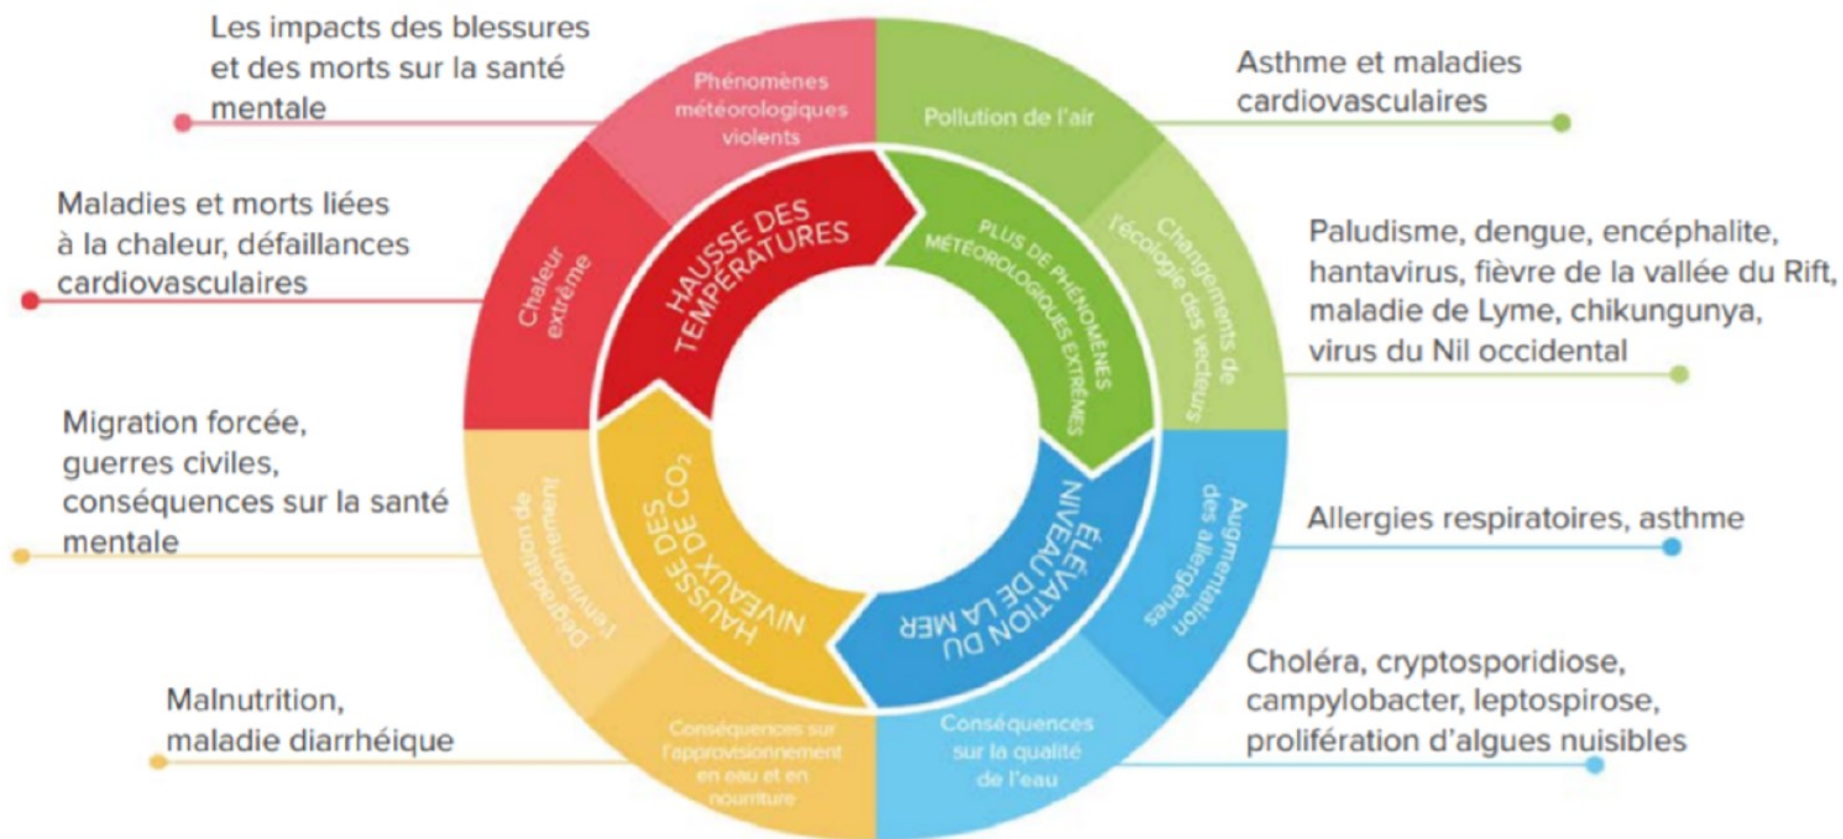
Les impacts des blessures et des morts sur la santé mentale

Phénomènes météorologiques violents

Pollution de l'air

Asthme et maladies cardiovasculaires

Maladies et morts liées à la chaleur, défaillances cardiovasculaires

Chaleur extrême

HAUSSE DES TEMPÉRATURES

PLUS DE PHÉNOMÈNES MÉTÉOROLOGIQUES EXTRÊMES

Changements de l'écologie des vecteurs

Paludisme, dengue, encéphalite, hantavirus, fièvre de la vallée du Rift, maladie de Lyme, chikungunya, virus du Nil occidental

Migration forcée, guerres civiles, conséquences sur la santé mentale

Dégradation de l'environnement

HAUSSE DES NIVEAUX DE $CO_2$

ÉLÉVATION DU NIVEAU DE LA MER

Augmentation des allergènes

Allergies respiratoires, asthme

Choléra, cryptosporidiose, campylobacter, leptospirose, prolifération d'algues nuisibles

Malnutrition, maladie diarrhéique

Conséquences sur l'approvisionnement en eau et en nourriture

Conséquences sur la qualité de l'eau